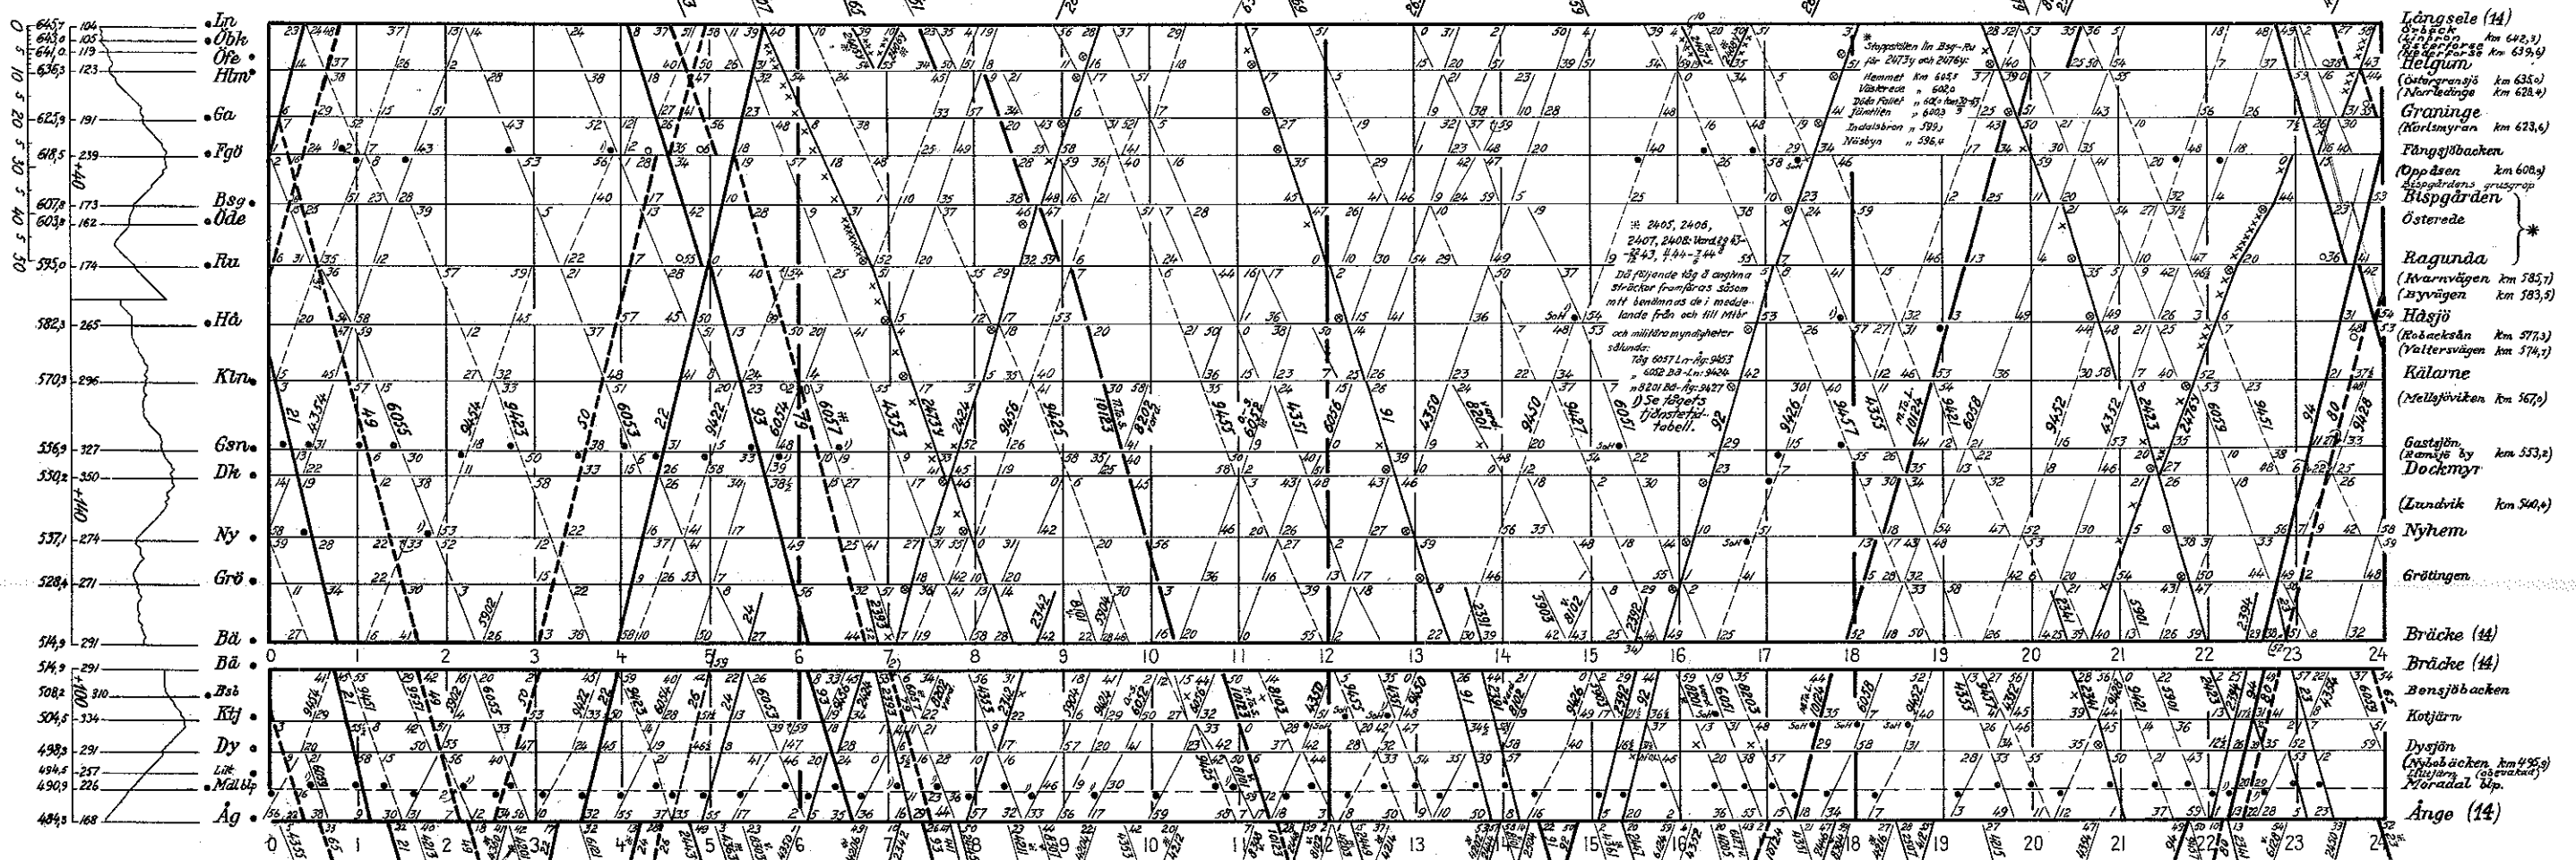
645,7 104 Ln
643,0 105 Öbk
641,0 119 Öfe
636,3 123 Hlm
625,9 191 Ga
618,5 239 Fgö
607,8 173 Bsg
603,8 162 Öde
595,0 174 Ru
582,3 265 Hå
570,3 296 Kln
556,9 327 Gsn
550,2 350 Dh
537,1 274 Ny
528,4 271 Grö
514,9 291 Bä
514,9 291 Bä
508,2 310 Bsb
504,5 334 Ktj
498,3 291 Dy
494,5 257 Lät
490,9 226 Mdl blp
484,3 168 Åg

Långsele (14)
Örbäck km 642,3
Österforse km 639,6
Helgum
(Östergransjö km 635,0)
(Norrledinge km 628,4)
Graninge
(Korlsmyran km 623,6)
Fängsjöbacken
(Oppåsen km 608,5)
Bispgårdens grusgrop
Bispgården
Österede
Ragunda
(Kvarnvägen km 585,1)
(Byvägen km 583,5)
Håsjö
(Robacksån km 577,3)
(Valtersvägen km 574,1)
Kälarne
(Mellsjöviken km 567,0)
Gastsjön
Ramsjö by km 553,2
Dockmyr
(Lundvik km 540,4)
Nyhem
Grötingen
Bräcke (14)
Bräcke (14)
Bensjöbacken
Kotjärn
Dysjön
(Nybobäcken km 496,9)
Lilltjärn (obevakad)
Moradal blp.
Ånge (14)

* Stoppställen lin Bsg–Ru för 2473y och 2476y:
Hemmet km 605,1
Västerede " 602,0
Döda Fallet " 600,2
Jämtlien " 600,3
Indalsbron " 599,1
Näsbyn " 596,4

※ 2405, 2406, 2407, 2408: Vard t9 43–21 43, 1 44–3 44
Då följande tåg å angivna sträckor framföras såsom mt benämnas de i meddelande från och till Mlbr och militära myndigheter sålunda:
Tåg 6057 Ln–Åg: 9453
" 6052 Bä–Ln: 9424
" 8201 Bä–Åg: 9427
1) Se tågets tjänstetidtabell.

0 1 2 3 4 5 6 7 8 9 10 11 12 13 14 15 16 17 18 19 20 21 22 23 24